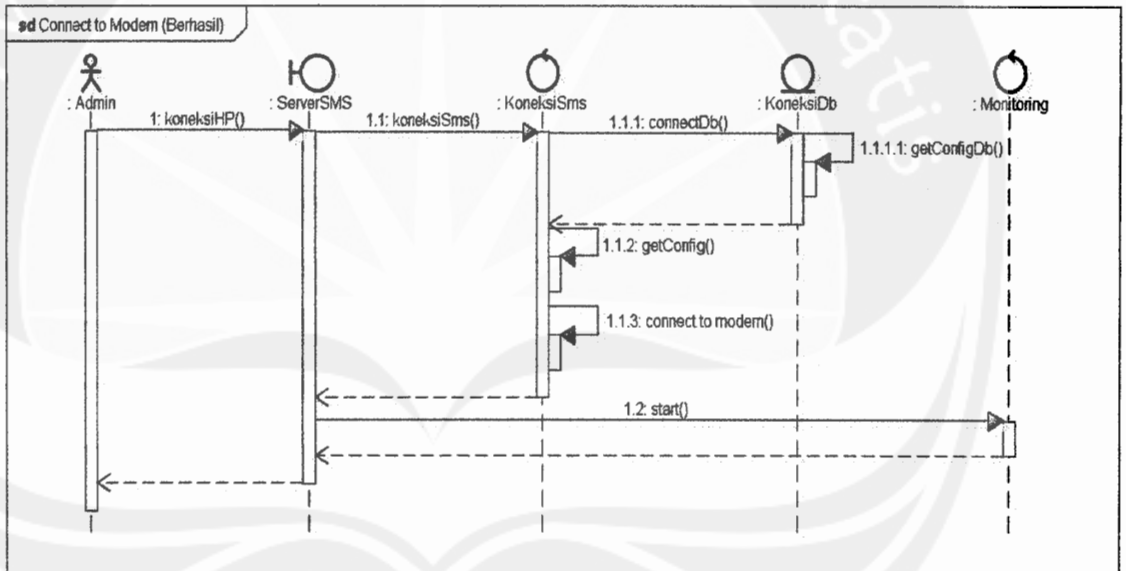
sd Connect to Modem (Berhasil)

: Admin

: ServerSMS

: KoneksiSms

: KoneksiDb

: Monitoring

1: koneksiHP()

1.1: koneksiSms()

1.1.1: connectDb()

1.1.1.1: getConfigDb()

1.1.2: getConfig()

1.1.3: connect to modem()

1.2: start()